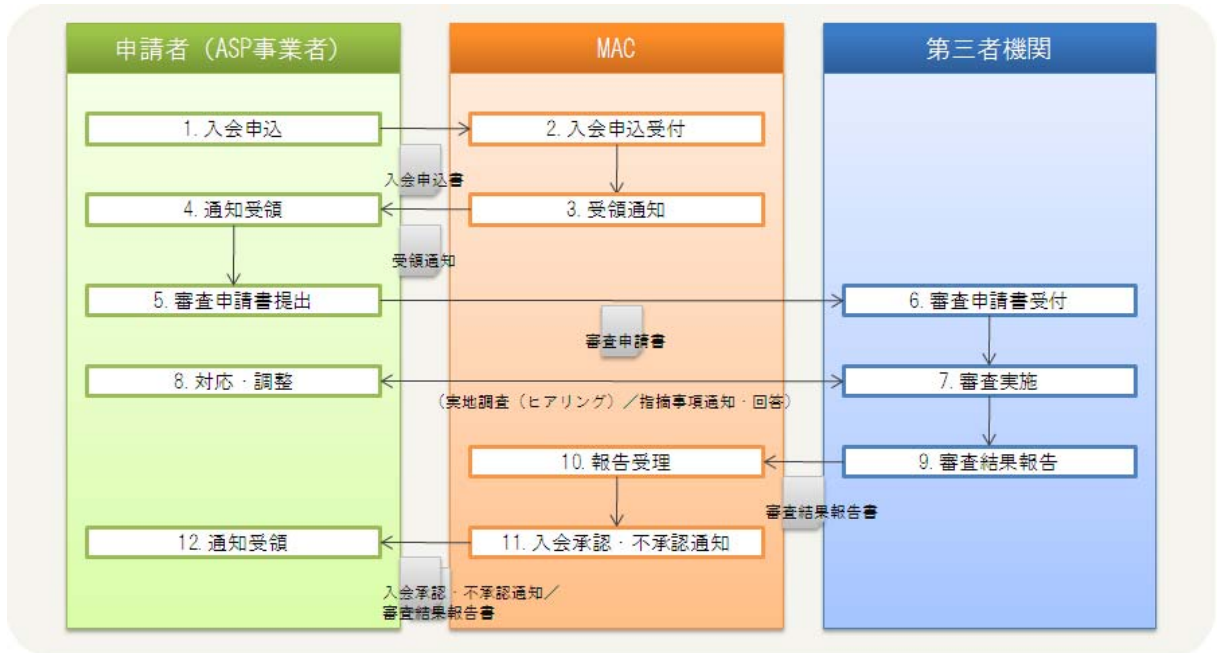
申請者（ASP事業者）

MAC

第三者機関

1. 入会申込

2. 入会申込受付

入会申込書

4. 通知受領

3. 受領通知

受領通知

5. 審査申請書提出

6. 審査申請書受付

審査申請書

8. 対応・調整

7. 審査実施

（実地調査（ヒアリング）／指摘事項通知・回答）

10. 報告受理

9. 審査結果報告

審査結果報告書

12. 通知受領

11. 入会承認・不承認通知

入会承認・不承認通知／
審査結果報告書